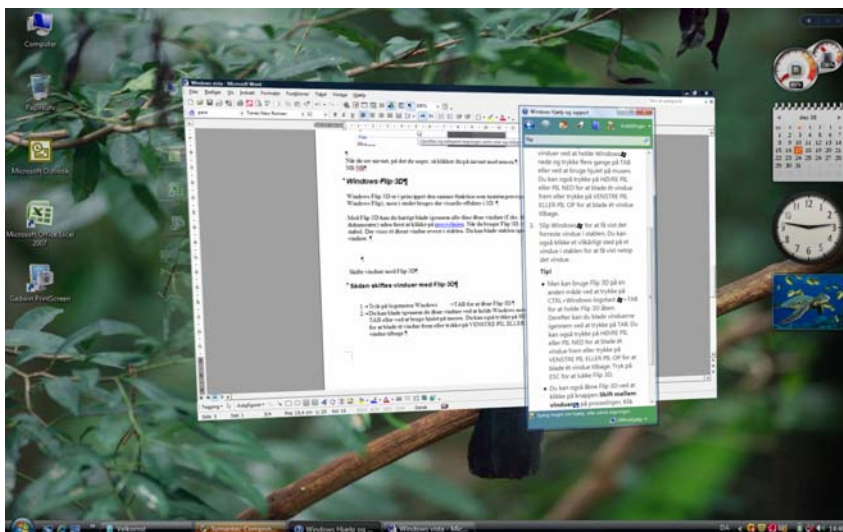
Computer

Papirkurv

Microsoft Outlook

Microsoft Office Excel 2007

Gadwin PrintScreen

Windows vista - Microsoft Word

Filer Rediger Vis Indsæt Formater Funktioner Tabel Vindue Hjælp

Når du ser navnet, på det du søger, så klikker du på navnet med musen.

Windows-Flip-3D

Windows Flip-3D er i princippet den samme funktion som tastaturgenvejen Alt+Tab (som også hedder Windows Flip), men i stedet bruges der visuelle effekter i 3D.

Med Flip 3D kan du hurtigt blade igennem alle åbne åbne vinduer (f. eks. åbne filer, mapper og dokumenter) uden først at klikke på proceslinjen. Når du bruger Flip 3D, vises dine åbne vinduer i en stabel. Der vises et åbent vindue øverst i stablen. Du kan blade stablen igennem for at få vist andre vinduer.

Skifte vinduer med Flip 3D

Sådan skiftes vinduer med Flip 3D

1. Tryk på logotasten Windows +TAB for at åbne Flip 3D.
2. Du kan blade igennem de åbne vinduer ved at holde Windows-tasten nede og trykke flere gange på TAB eller ved at bruge hjulet på musen. Du kan også trykke på HØJRE PIL eller PIL NED for at blade ét vindue frem eller trykke på VENSTRE PIL ELLER PIL OP for at blade ét vindue tilbage.

Tegning Autofigurer

Side 1 Sekt 1 1/4 Ved 19,4 cm Li 35 Kol 65

Windows Hjælp og support

vinduer ved at holde Windows nede og trykke flere gange på TAB eller ved at bruge hjulet på musen. Du kan også trykke på HØJRE PIL eller PIL NED for at blade ét vindue frem eller trykke på VENSTRE PIL ELLER PIL OP for at blade ét vindue tilbage.

3. Slip Windows for at få vist det forreste vindue i stablen. Du kan også klikke et vilkårligt sted på et vindue i stablen for at få vist netop det vindue.

Tip!

• Man kan bruge Flip 3D på en anden måde ved at trykke på CTRL+Windows-logotast +TAB for at holde Flip 3D åben. Derefter kan du blade vinduerne igennem ved at trykke på TAB. Du kan også trykke på HØJRE PIL eller PIL NED for at blade ét vindue frem eller trykke på VENSTRE PIL ELLER PIL OP for at blade ét vindue tilbage. Tryk på ESC for at lukke Flip 3D.

• Du kan også åbne Flip 3D ved at klikke på knappen Skift mellem vinduerne på proceslinjen. Klik

Velkomst

Symantec Compon...

Windows Hjælp og ...

Windows vista - Mic...

DA